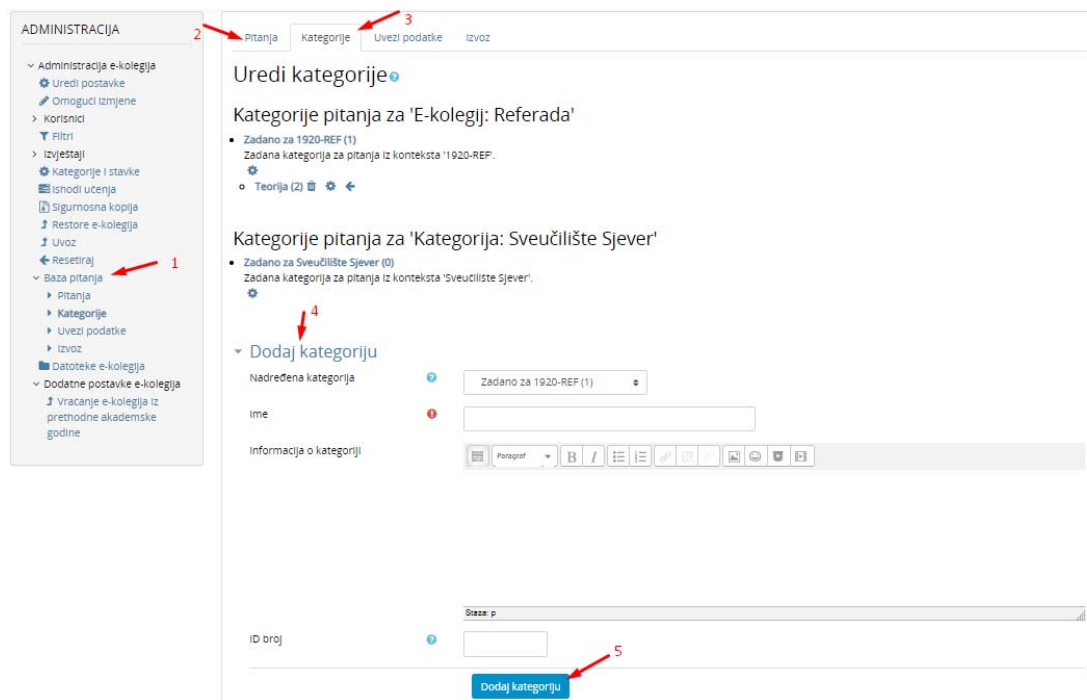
ADMINISTRACIJA

Administracija e-kolegija
Uredi postavke
Omogući izmjene
Korisnici
Filtri
Izvještaji
Kategorije i stavke
Ishodi učenja
Sigurnosna kopija
Restore e-kolegija
Uvoz
Resetiraj
Baza pitanja
Pitanja
Kategorije
Uvezi podatke
Izvoz
Datoteke e-kolegija
Dodatne postavke e-kolegija
Vraćanje e-kolegija iz prethodne akademske godine

1

2

3

Pitanja | Kategorije | Uvezi podatke | Izvoz

Uredi kategorije

Kategorije pitanja za 'E-kolegij: Referada'

- Zadano za 1920-REF (1)
Zadana kategorija za pitanja iz konteksta '1920-REF'.
  - Teorija (2)

Kategorije pitanja za 'Kategorija: Sveučilište Sjever'

- Zadano za Sveučilište Sjever (0)
Zadana kategorija za pitanja iz konteksta 'Sveučilište Sjever'.

4

Dodaj kategoriju

Nadređena kategorija | Zadano za 1920-REF (1)

Ime

Informacija o kategoriji

Paragraf

Staza: p

ID broj

5

Dodaj kategoriju